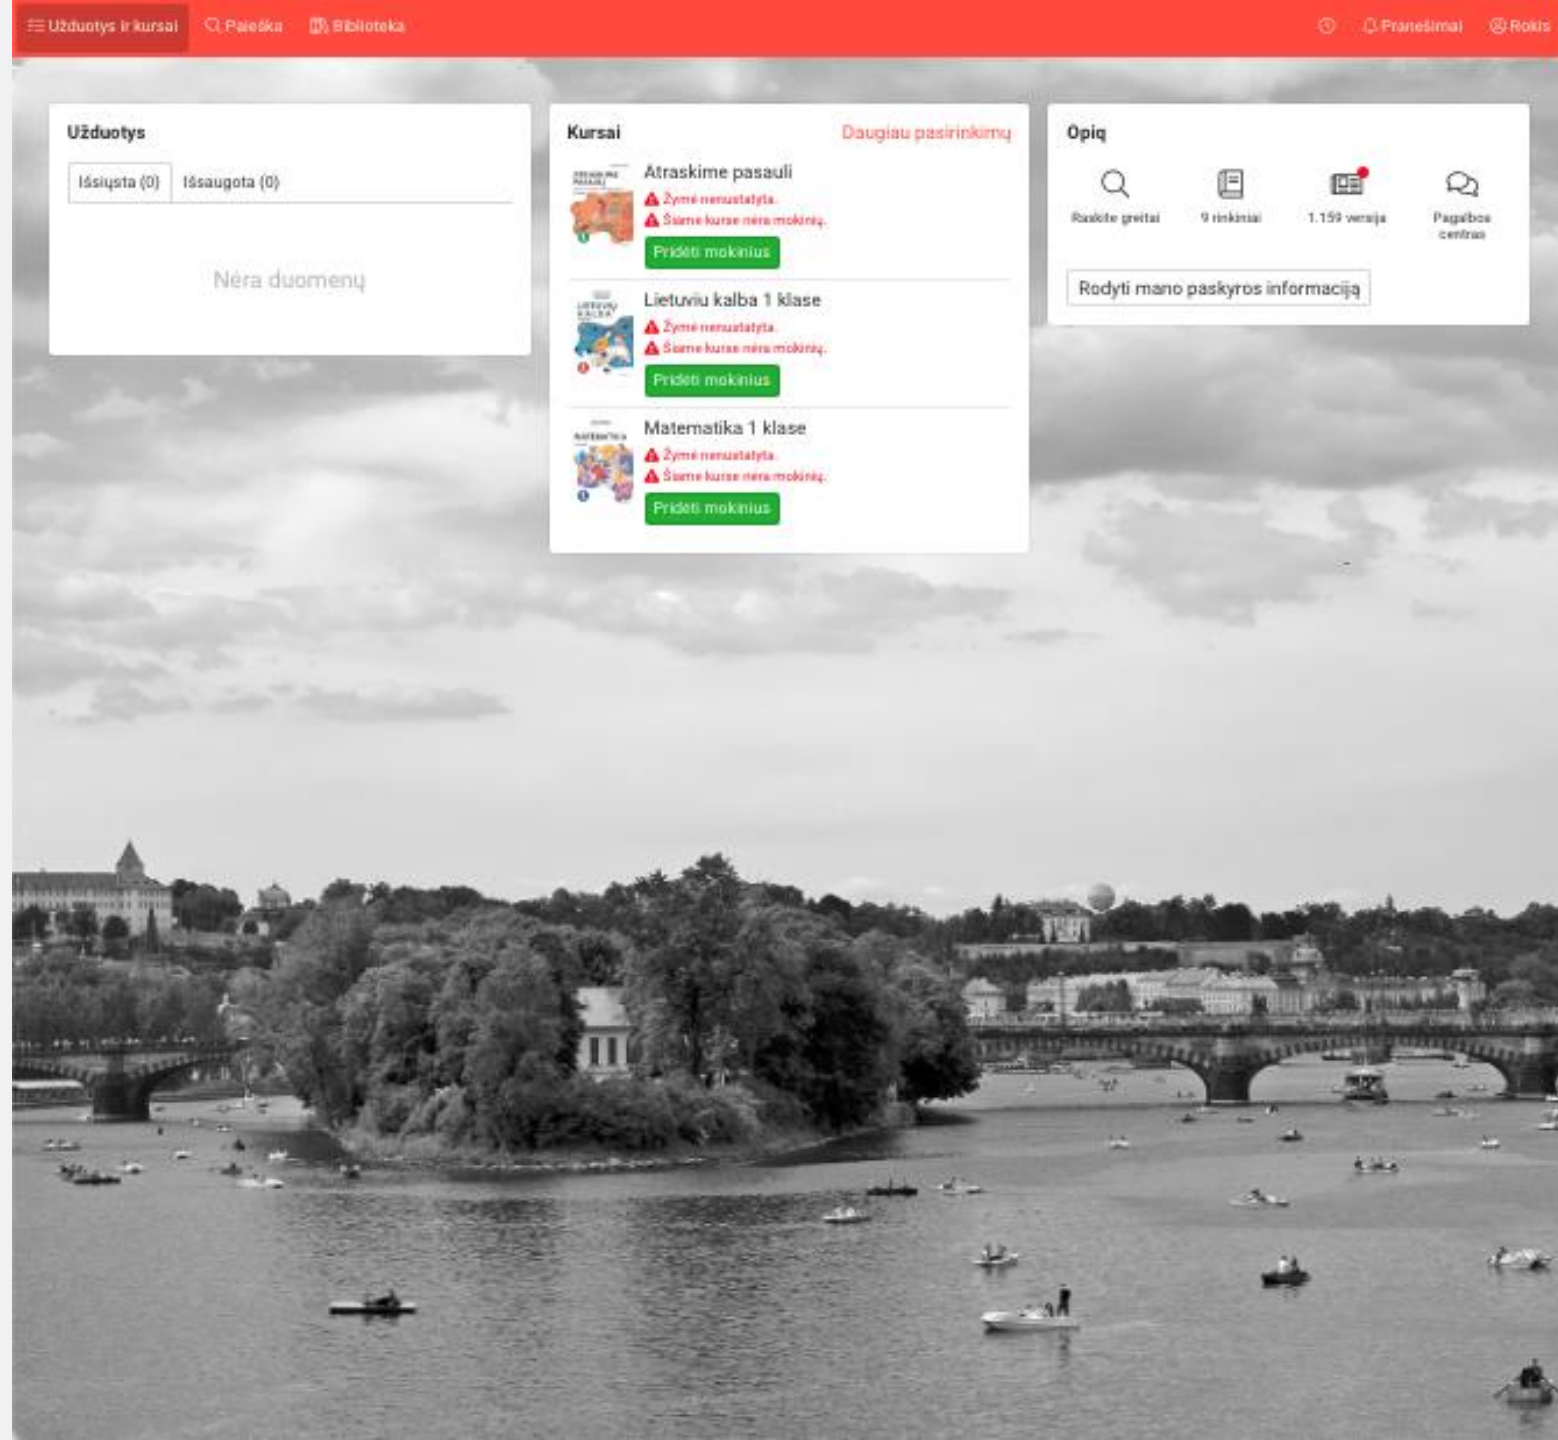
Užduotys ir kursai Paieška Biblioteka Pranešimai Rokis

Užduotys

Išsiųsta (0) Išsaugota (0)

Nėra duomenų

Kursai Daugiau pasirinkimų

Atraskime pasaulį
Žymė nenustatyta.
Šiame kurse nėra mokinių.
Pridėti mokinius

Lietuvių kalba 1 klasė
Žymė nenustatyta.
Šiame kurse nėra mokinių.
Pridėti mokinius

Matematika 1 klasė
Žymė nenustatyta.
Šiame kurse nėra mokinių.
Pridėti mokinius

Opiq

Raskite greitai 9 rinkiniai 1.159 versija Pagalbos centras

Rodyti mano paskyros informaciją